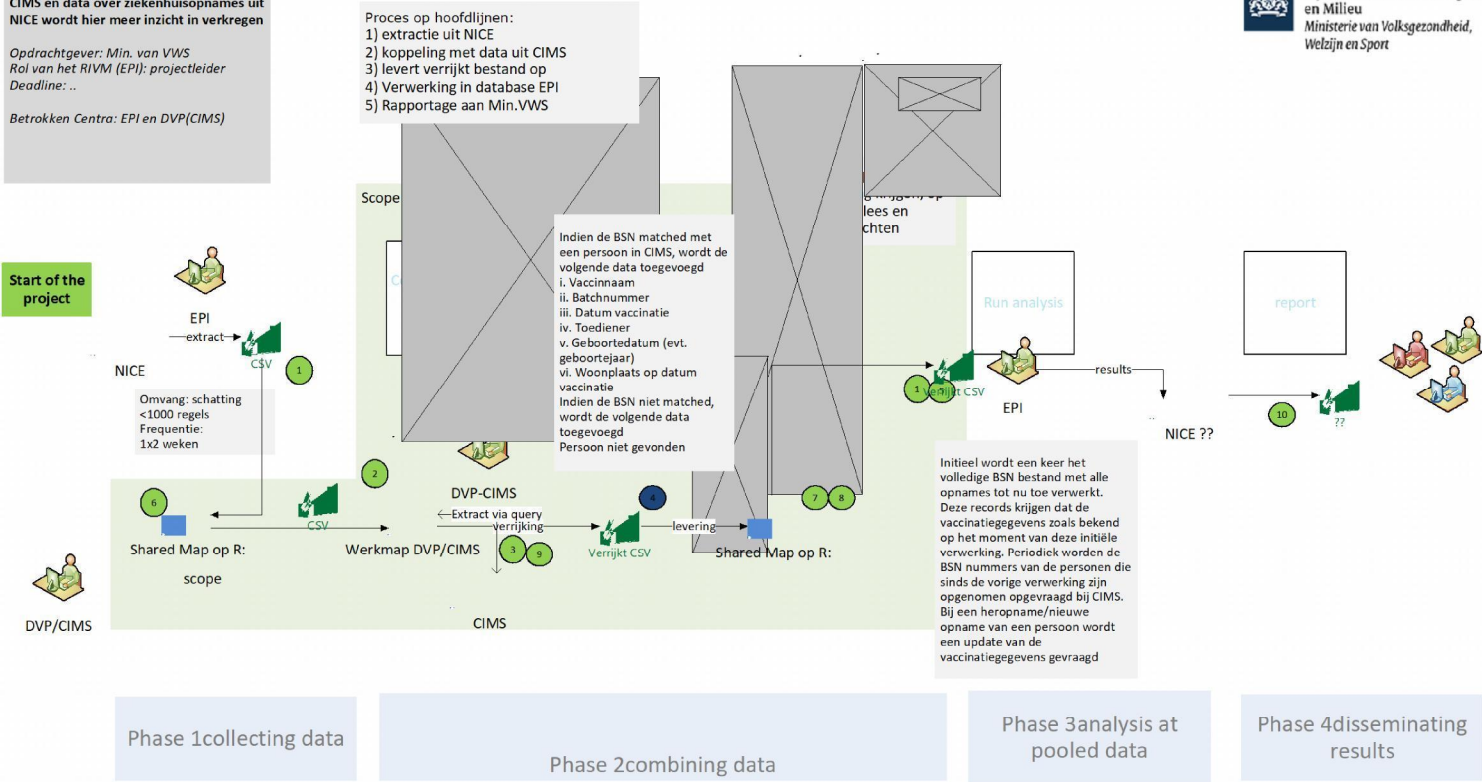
CIMS en data over ziekenhuisopnames uit NICE wordt hier meer inzicht in verkregen

Opdrachtgever: Min. van VWS
Rol van het RIVM (EPI): projectleider
Deadline: ..

Betrokken Centra: EPI en DVP(CIMS)

Proces op hoofdlijnen:
1) extractie uit NICE
2) koppeling met data uit CIMS
3) levert verrijkt bestand op
4) Verwerking in database EPI
5) Rapportage aan Min.VWS

en Milieu
Ministerie van Volksgezondheid, Welzijn en Sport

Scope

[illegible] krijgen, op
lees en
chten

Indien de BSN matched met een persoon in CIMS, wordt de volgende data toegevoegd
i. Vaccinnaam
ii. Batchnummer
iii. Datum vaccinatie
iv. Toediener
v. Geboortedatum (evt. geboortejaar)
vi. Woonplaats op datum vaccinatie
Indien de BSN niet matched, wordt de volgende data toegevoegd
Persoon niet gevonden

Start of the project

EPI
extract
CSV
1
NICE

Omvang: schatting <1000 regels
Frequentie: 1x2 weken

Run analysis
report
1
Verrijkt CSV
results
EPI
NICE ??
10
??

2
DVP-CIMS
4
7
8
6
CSV
Shared Map op R:
scope
Werkmap DVP/CIMS
Extract via query
verrijking
3
9
Verrijkt CSV
levering
Shared Map op R:
CIMS

DVP/CIMS

Initieel wordt een keer het volledige BSN bestand met alle opnames tot nu toe verwerkt. Deze records krijgen dat de vaccinatiegegevens zoals bekend op het moment van deze initiële verwerking. Periodiek worden de BSN nummers van de personen die sinds de vorige verwerking zijn opgenomen opgevraagd bij CIMS. Bij een heropname/nieuwe opname van een persoon wordt een update van de vaccinatiegegevens gevraagd

Phase 1collecting data
Phase 2combining data
Phase 3analysis at pooled data
Phase 4disseminating results